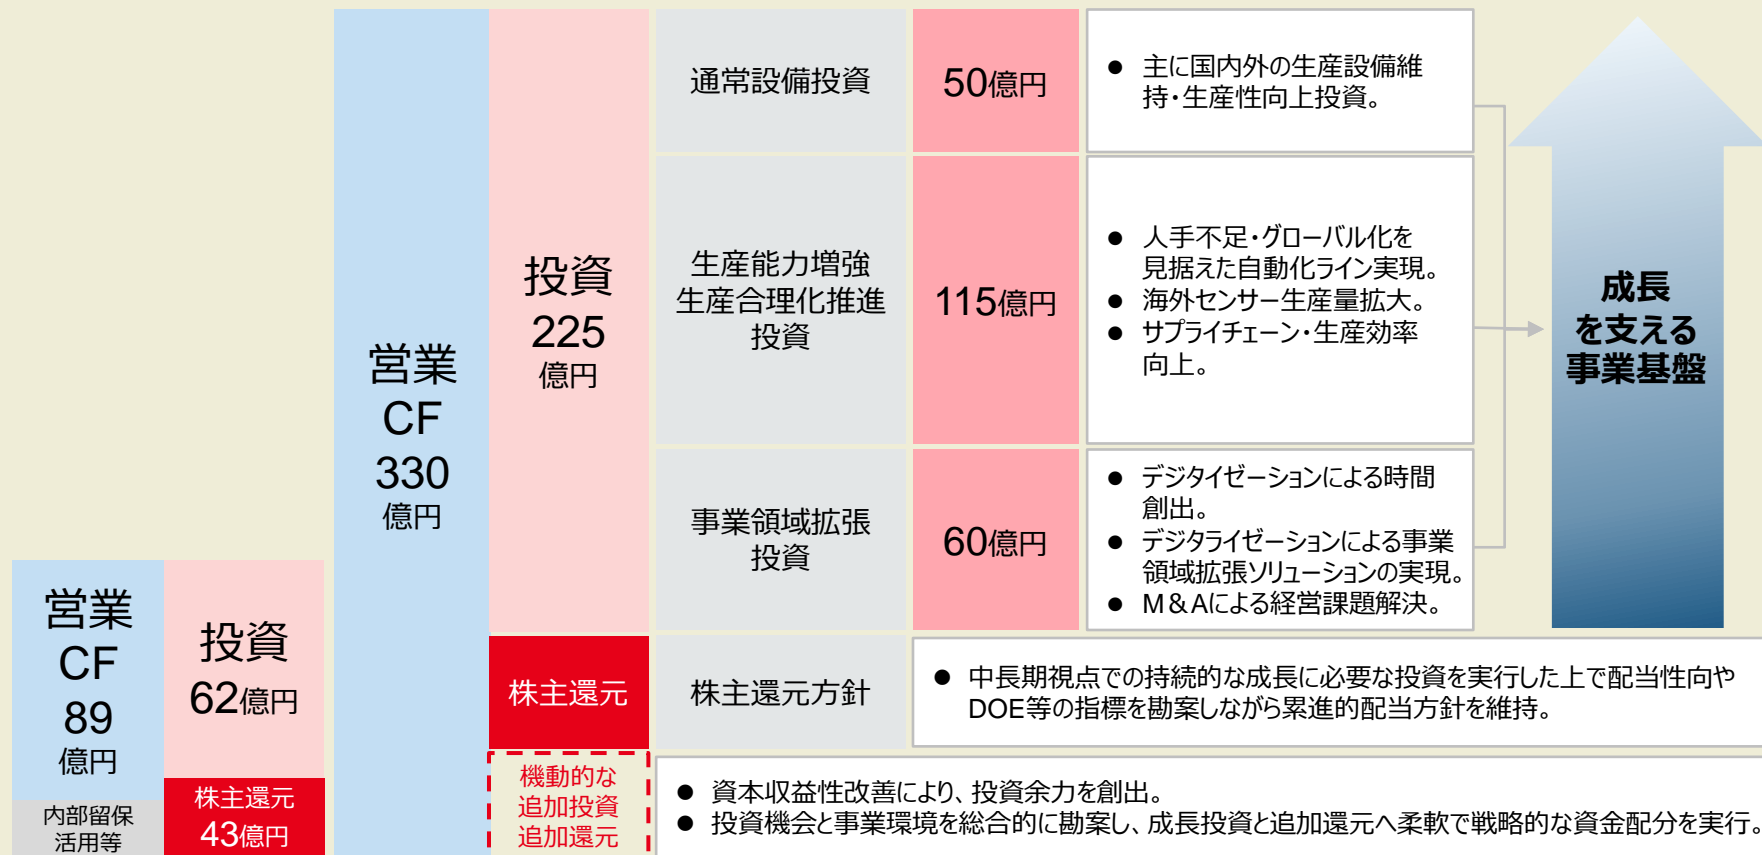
営業
CF
89
億円

内部留保
活用等

投資
62億円

株主還元
43億円

営業
CF
330
億円

投資
225
億円

株主還元

機動的な
追加投資
追加還元

通常設備投資

50億円

● 主に国内外の生産設備維持・生産性向上投資。

生産能力増強
生産合理化推進
投資

115億円

● 人手不足・グローバル化を見据えた自動化ライン実現。
● 海外センサー生産量拡大。
● サプライチェーン・生産効率向上。

事業領域拡張
投資

60億円

● デジタイゼーションによる時間創出。
● デジタライゼーションによる事業領域拡張ソリューションの実現。
● M&Aによる経営課題解決。

成長
を支える
事業基盤

株主還元方針

● 中長期視点での持続的な成長に必要な投資を実行した上で配当性向やDOE等の指標を勘案しながら累進的配当方針を維持。

● 資本収益性改善により、投資余力を創出。
● 投資機会と事業環境を総合的に勘案し、成長投資と追加還元へ柔軟で戦略的な資金配分を実行。